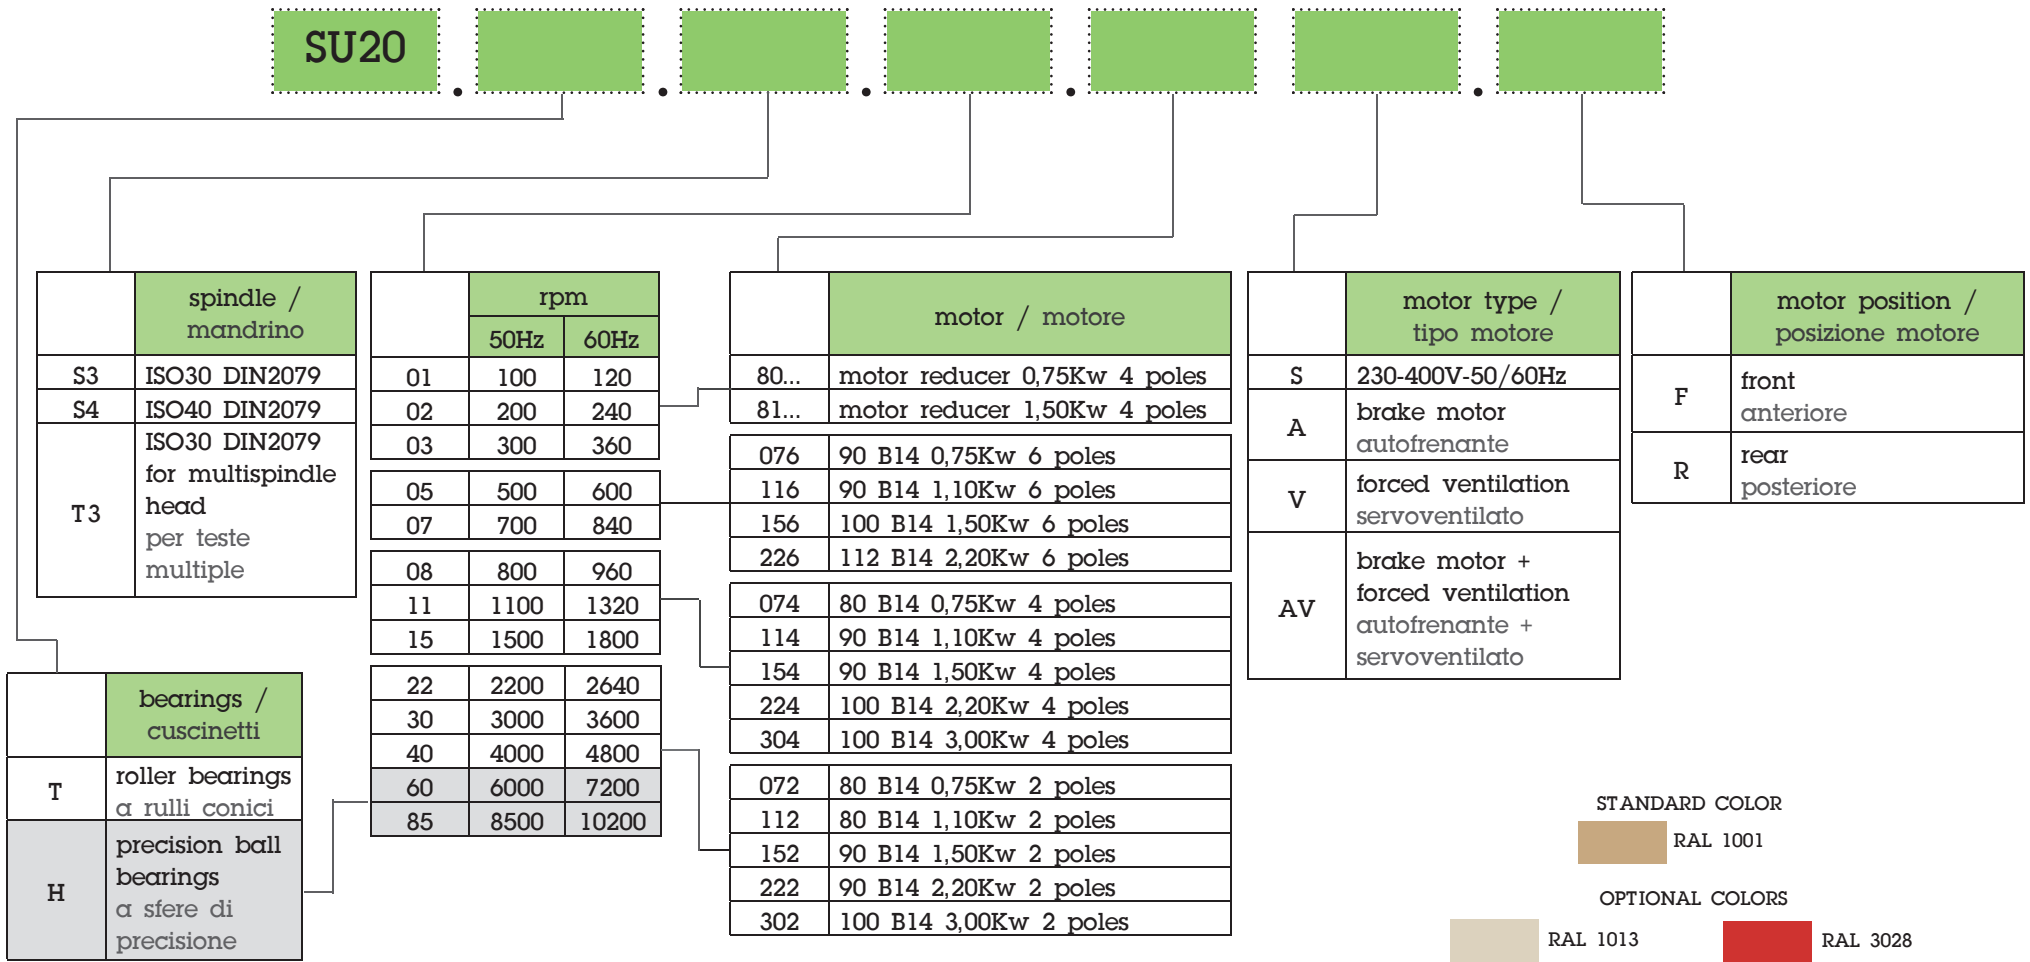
SU20 . . . . .

| | spindle / mandrino |
|---|---|
| S3 | ISO30 DIN2079 |
| S4 | ISO40 DIN2079 |
| T3 | ISO30 DIN2079 for multispindle head per teste multiple |

| | bearings / cuscinetti |
|---|---|
| T | roller bearings a rulli conici |
| H | precision ball bearings a sfere di precisione |

| | rpm 50Hz | rpm 60Hz |
|---|---|---|
| 01 | 100 | 120 |
| 02 | 200 | 240 |
| 03 | 300 | 360 |
| 05 | 500 | 600 |
| 07 | 700 | 840 |
| 08 | 800 | 960 |
| 11 | 1100 | 1320 |
| 15 | 1500 | 1800 |
| 22 | 2200 | 2640 |
| 30 | 3000 | 3600 |
| 40 | 4000 | 4800 |
| 60 | 6000 | 7200 |
| 85 | 8500 | 10200 |

| | motor / motore |
|---|---|
| 80... | motor reducer 0,75Kw 4 poles |
| 81... | motor reducer 1,50Kw 4 poles |
| 076 | 90 B14 0,75Kw 6 poles |
| 116 | 90 B14 1,10Kw 6 poles |
| 156 | 100 B14 1,50Kw 6 poles |
| 226 | 112 B14 2,20Kw 6 poles |
| 074 | 80 B14 0,75Kw 4 poles |
| 114 | 90 B14 1,10Kw 4 poles |
| 154 | 90 B14 1,50Kw 4 poles |
| 224 | 100 B14 2,20Kw 4 poles |
| 304 | 100 B14 3,00Kw 4 poles |
| 072 | 80 B14 0,75Kw 2 poles |
| 112 | 80 B14 1,10Kw 2 poles |
| 152 | 90 B14 1,50Kw 2 poles |
| 222 | 90 B14 2,20Kw 2 poles |
| 302 | 100 B14 3,00Kw 2 poles |

| | motor type / tipo motore |
|---|---|
| S | 230-400V-50/60Hz |
| A | brake motor autofrenante |
| V | forced ventilation servoventilato |
| AV | brake motor + forced ventilation autofrenante + servoventilato |

| | motor position / posizione motore |
|---|---|
| F | front anteriore |
| R | rear posteriore |

STANDARD COLOR
RAL 1001

OPTIONAL COLORS
RAL 1013
RAL 3028